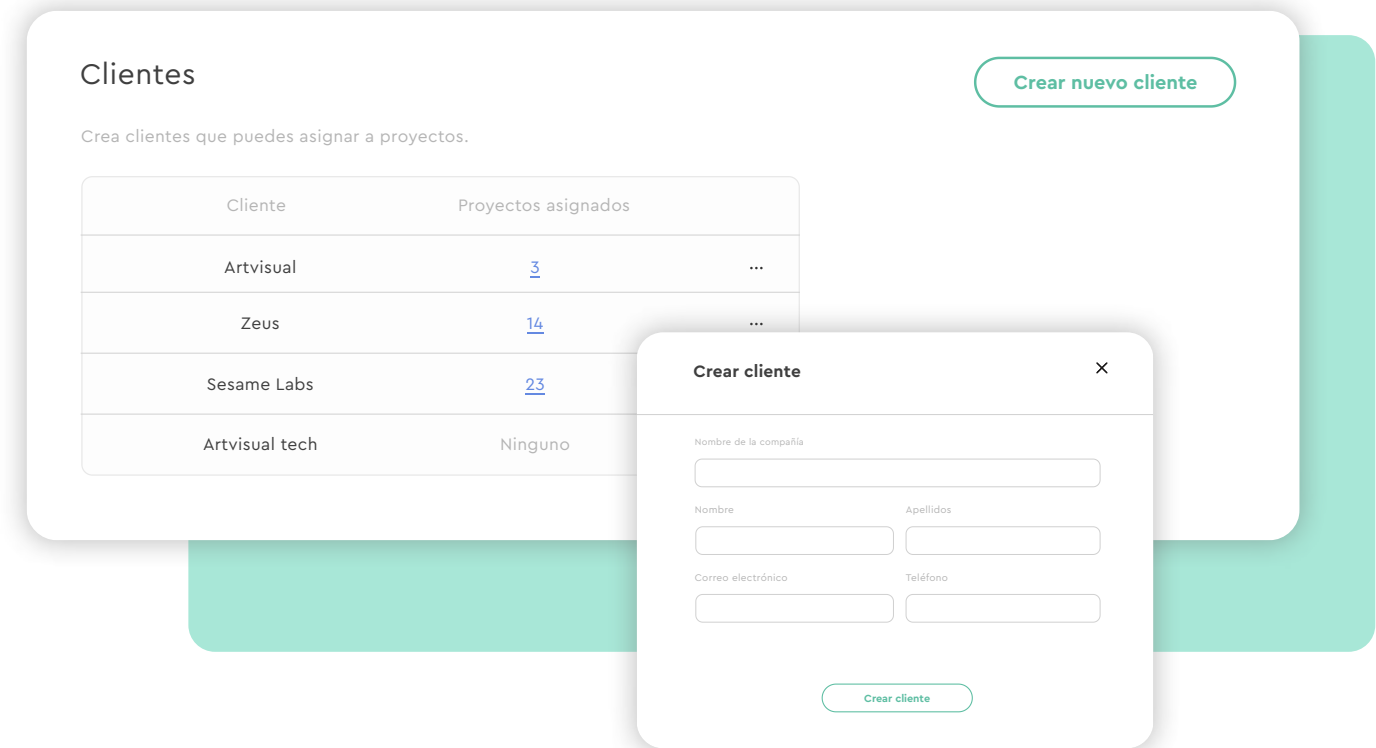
Clientes

Crear nuevo cliente

Crea clientes que puedes asignar a proyectos.

| Cliente | Proyectos asignados | |
|---|---|---|
| Artvisual | 3 | ··· |
| Zeus | 14 | ··· |
| Sesame Labs | 23 | |
| Artvisual tech | Ninguno | |

Crear cliente

×

Nombre de la compañía

Nombre

Apellidos

Correo electrónico

Teléfono

Crear cliente